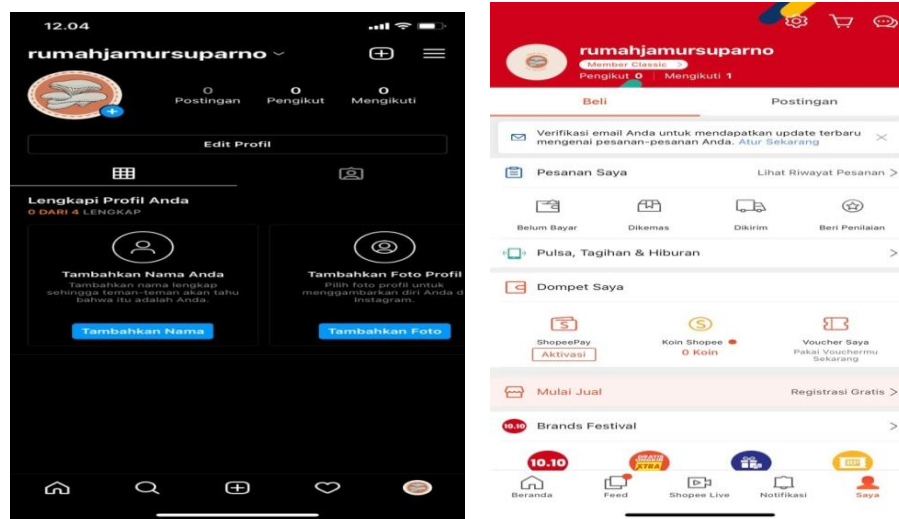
12.04

rumahjamursuparno

0 Postingan
0 Pengikut
0 Mengikuti

Edit Profil

Lengkapi Profil Anda
0 DARI 4 LENGKAP

Tambahkan Nama Anda
Tambahkan nama lengkap sehingga teman-teman akan tahu bahwa itu adalah Anda.
Tambahkan Nama

Tambahkan Foto Profil
Pilih foto profil untuk menggambarkan diri Anda di Instagram.
Tambahkan Foto

rumahjamursuparno
Member Classic >
Pengikut 0 | Mengikuti 1

Beli
Postingan

Verifikasi email Anda untuk mendapatkan update terbaru mengenai pesanan-pesanan Anda. Atur Sekarang

Pesanan Saya
Lihat Riwayat Pesanan >

Belum Bayar
Dikemas
Dikirim
Beri Penilaian

Pulsa, Tagihan & Hiburan >

Dompet Saya

ShopeePay
Aktivasi
Koin Shopee
0 Koin
Voucher Saya
Pakai Vouchermu Sekarang

Mulai Jual
Registrasi Gratis >

10.10 Brands Festival >

10.10
GRATIS ONGKIR XTRA

Beranda
Feed
Shopee Live
Notifikasi
Saya